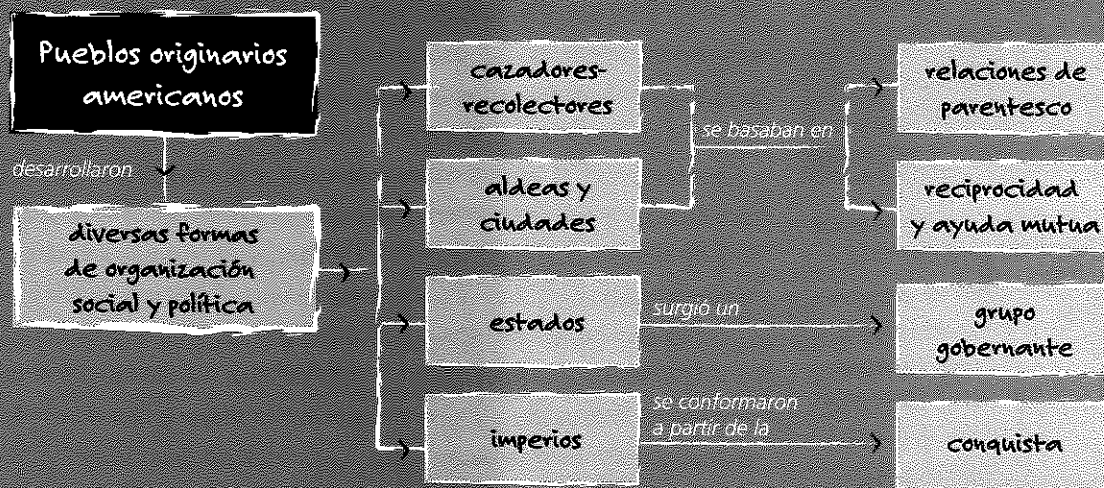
Pueblos originarios americanos

desarrollaron

diversas formas de organización social y política

cazadores-recolectores

aldeas y ciudades

se basaban en

relaciones de parentesco

reciprocidad y ayuda mutua

estados

surgió un

grupo gobernante

imperios

se conformaron a partir de la

conquista